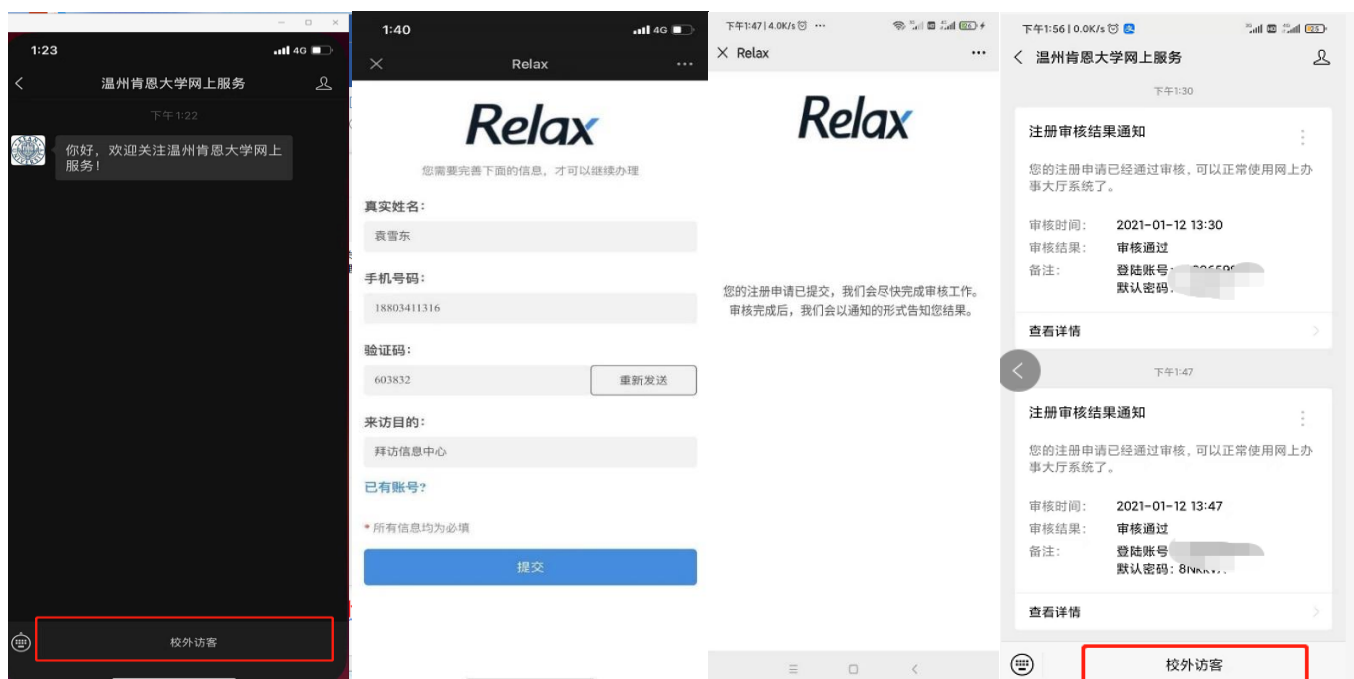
1:23

温州肯恩大学网上服务

下午1:22

你好，欢迎关注温州肯恩大学网上服务！

校外访客

1:40

Relax

Relax

您需要完善下面的信息，才可以继续办理

真实姓名：

袁雪东

手机号码：

18803411316

验证码：

603832

重新发送

来访目的：

拜访信息中心

已有账号?

* 所有信息均为必填

提交

下午1:47 | 4.0K/s

Relax

Relax

您的注册申请已提交，我们会尽快完成审核工作。审核完成后，我们会以通知的形式告知您结果。

下午1:56 | 0.0K/s

温州肯恩大学网上服务

下午1:30

注册审核结果通知

您的注册申请已经通过审核，可以正常使用网上办事大厅系统了。

审核时间： 2021-01-12 13:30

审核结果： 审核通过

备注： 登陆账号 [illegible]
默认密码 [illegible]

查看详情

下午1:47

注册审核结果通知

您的注册申请已经通过审核，可以正常使用网上办事大厅系统了。

审核时间： 2021-01-12 13:47

审核结果： 审核通过

备注： 登陆账号 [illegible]
默认密码：8N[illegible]

查看详情

校外访客